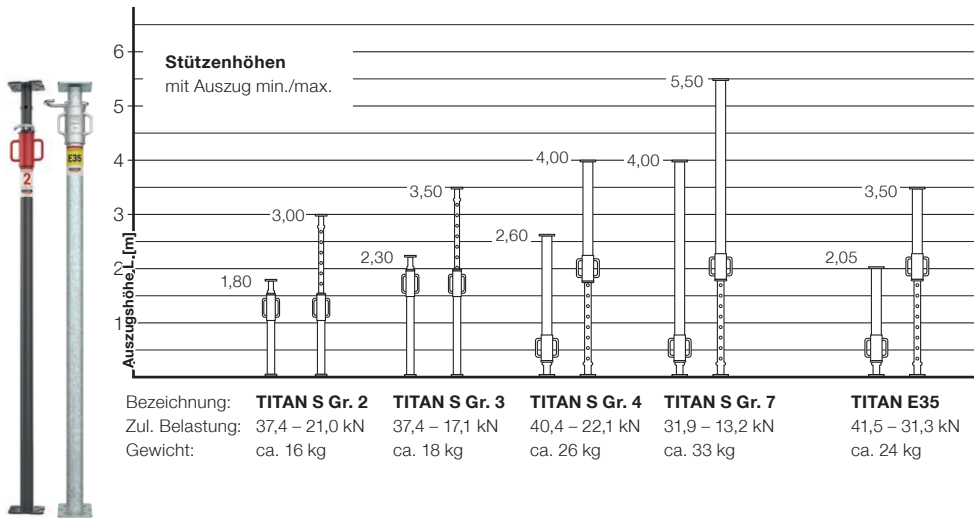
2

E35

6
5
4
3
2
1

Auszugshöhe L [m]

**Stützenhöhen**
mit Auszug min./max.

1,80
3,00
2,30
3,50
2,60
4,00
4,00
5,50
2,05
3,50

| Bezeichnung: | TITAN S Gr. 2 | TITAN S Gr. 3 | TITAN S Gr. 4 | TITAN S Gr. 7 | TITAN E35 |
|---|---|---|---|---|---|
| Zul. Belastung: | 37,4 – 21,0 kN | 37,4 – 17,1 kN | 40,4 – 22,1 kN | 31,9 – 13,2 kN | 41,5 – 31,3 kN |
| Gewicht: | ca. 16 kg | ca. 18 kg | ca. 26 kg | ca. 33 kg | ca. 24 kg |